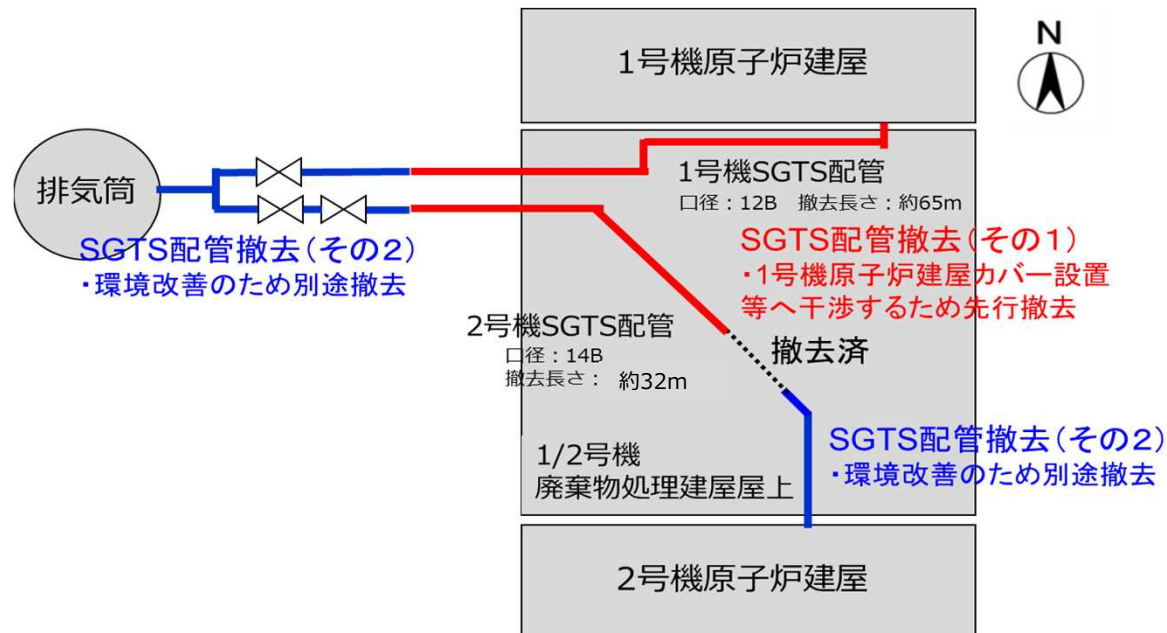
1号機原子炉建屋

N

排気筒

1号機SGTS配管
口径：12B　撤去長さ：約65m

SGTS配管撤去（その2）
・環境改善のため別途撤去

SGTS配管撤去（その1）
・1号機原子炉建屋カバー設置等へ干渉するため先行撤去

2号機SGTS配管
口径：14B
撤去長さ：　約32m

撤去済

SGTS配管撤去（その2）
・環境改善のため別途撤去

1/2号機
廃棄物処理建屋屋上

2号機原子炉建屋